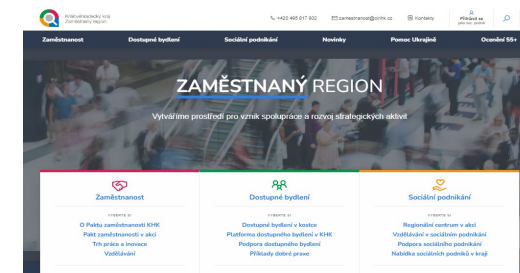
Královéhradecký kraj
Zaměstnaný region

+420 495 817 932
zamestnanost@cirihk.cz
Kontakty
Přihlásit se
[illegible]

Zaměstnanost
Dostupné bydlení
Sociální podnikání
Novinky
Pomoc Ukrajině
Ocenění 55+

ZAMĚSTNANÝ REGION

Vytváříme prostředí pro vznik spolupráce a rozvoj strategických aktivit

Zaměstnanost
VYBERTE SI
O Paktu zaměstnanosti KHK
Pakt zaměstnanosti v akci
Trh práce a inovace
Vzdělávání

Dostupné bydlení
VYBERTE SI
Dostupné bydlení v kostce
Platforma dostupného bydlení v KHK
Podpora dostupného bydlení
Příklady dobré praxe

Sociální podnikání
VYBERTE SI
Regionální centrum v akci
Vzdělávání v sociálním podnikání
Podpora sociálního podnikání
Nabídka sociálních podniků v kraji